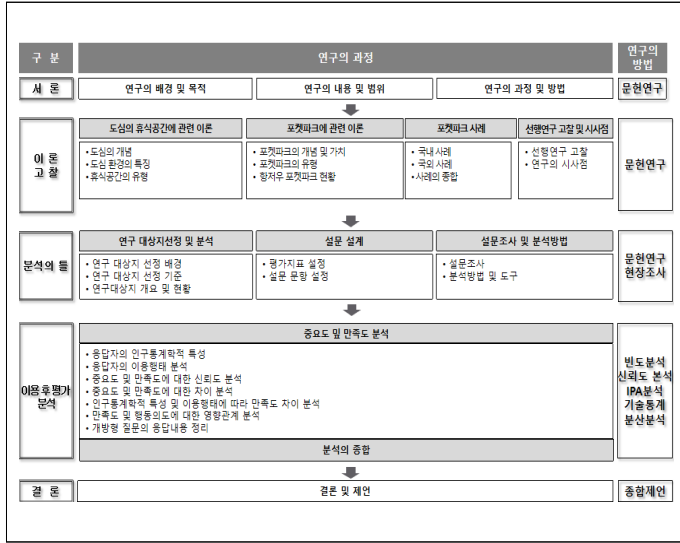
| 구 분 | 연구의 과정 | 연구의 방법 |
|---|---|---|

서 론

연구의 배경 및 목적

연구의 내용 및 범위

연구의 과정 및 방법

문헌연구

이 론 고 찰

도심의 휴식공간에 관련 이론
• 도심의 개념
• 도심 환경의 특징
• 휴식공간의 유형

포켓파크에 관련 이론
• 포켓파크의 개념 및 가치
• 포켓파크의 유형
• 창저우 포켓파크 현황

포켓파크 사례
• 국내 사례
• 국외 사례
• 사례의 종합

선행연구 고찰 및 시사점
• 선행연구 고찰
• 연구의 시사점

문헌연구

분석의 틀

연구 대상지선정 및 분석
• 연구 대상지 선정 배경
• 연구 대상지 선정 기준
• 연구대상지 개요 및 현황

설문 설계
• 평가지표 설정
• 설문 문항 설정

설문조사 및 분석방법
• 설문조사
• 분석방법 및 도구

문헌연구
현장조사

이용후평가 분석

중요도 및 만족도 분석
• 응답자의 인구통계학적 특성
• 응답자의 이용형태 분석
• 중요도 및 만족도에 대한 신뢰도 분석
• 중요도 및 만족도에 대한 차이 분석
• 인구통계학적 특성 및 이용형태에 따라 만족도 차이 분석
• 만족도 및 행동의도에 대한 영향관계 분석
• 개방형 질문의 응답내용 정리

분석의 종합

빈도분석
신뢰도 분석
IPA분석
기술통계
분산분석

결 론

결론 및 제언

종합제언